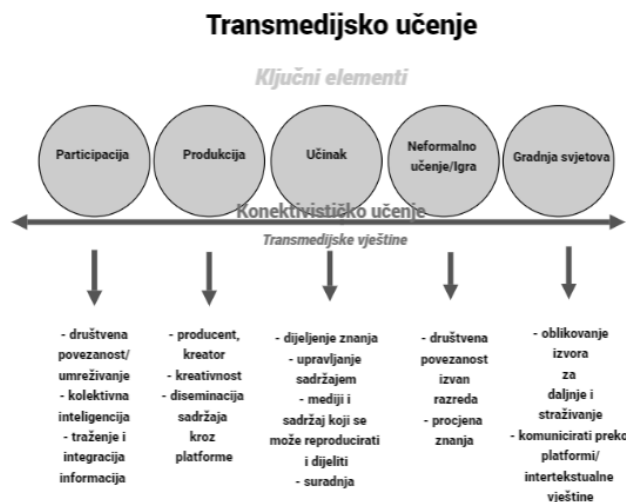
Transmedijsko učenje

Ključni elementi

Participacija

Produkcija

Učinak

Neformalno učenje/Igra

Gradnja svjetova

Konektivističko učenje

Transmedijske vještine

- društvena povezanost/ umrežívanje
- kolektivna inteligencija
- traženje i integracija informacija

- producent, kreator
- kreativnost
- diseminacija sadržaja kroz platforme

- dijeljenje znanja
- upravljanje sadržajem
- mediji i sadržaj koji se može reproducirati i dijeliti
- suradnja

- društvena povezanost izvan razreda
- procjena znanja

- oblikovanje izvora za daljnje i straživanje
- komunicirati preko platformi/ intertekstualne vještine